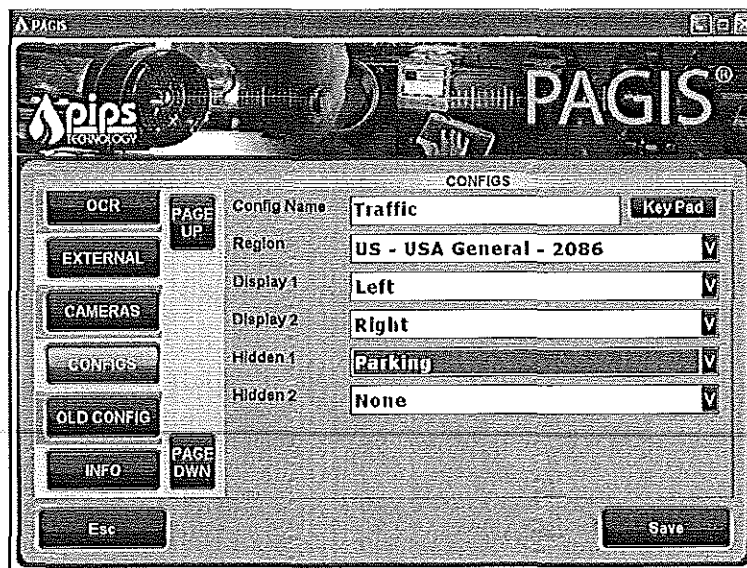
PAGIS

pips TECHNOLOGY

PAGIS®

CONFIGS

OCR

PAGE UP

EXTERNAL

CAMERAS

CONFIGS

OLD CONFIG

INFO

PAGE DWN

Config Name | Traffic | Key Pad

Region | US - USA General - 2086

Display 1 | Left

Display 2 | Right

Hidden 1 | Parking

Hidden 2 | None

Esc

Save